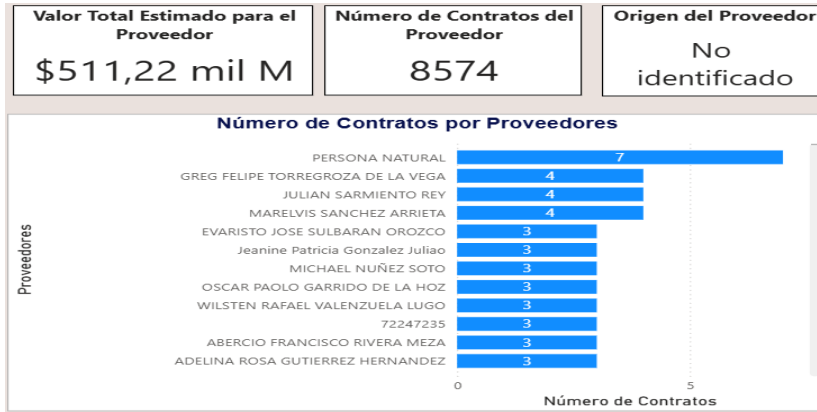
Valor Total Estimado para el Proveedor

$511,22 mil M

Número de Contratos del Proveedor

8574

Origen del Proveedor

No identificado

Número de Contratos por Proveedores

Proveedores

| Proveedor | Número de Contratos |
|---|---|
| PERSONA NATURAL | 7 |
| GREG FELIPE TORREGROZA DE LA VEGA | 4 |
| JULIAN SARMIENTO REY | 4 |
| MARELVIS SANCHEZ ARRIETA | 4 |
| EVARISTO JOSE SULBARAN OROZCO | 3 |
| Jeanine Patricia Gonzalez Juliao | 3 |
| MICHAEL NUÑEZ SOTO | 3 |
| OSCAR PAOLO GARRIDO DE LA HOZ | 3 |
| WILSTEN RAFAEL VALENZUELA LUGO | 3 |
| 72247235 | 3 |
| ABERCIO FRANCISCO RIVERA MEZA | 3 |
| ADELINA ROSA GUTIERREZ HERNANDEZ | 3 |

0
5
Número de Contratos